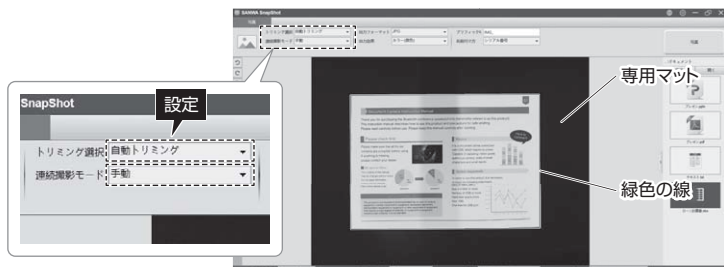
SANWA SnapShot

SnapShot

設定

トリミング選択 自動トリミング

連続撮影モード 手動

トリミング選択 自動トリミング

連続撮影モード 手動

保存フォーマット JPG

保存設定 カラー(標準)

プロファイル名 NAL

撮影サイズ システム標準

撮影

専用マット

緑色の線